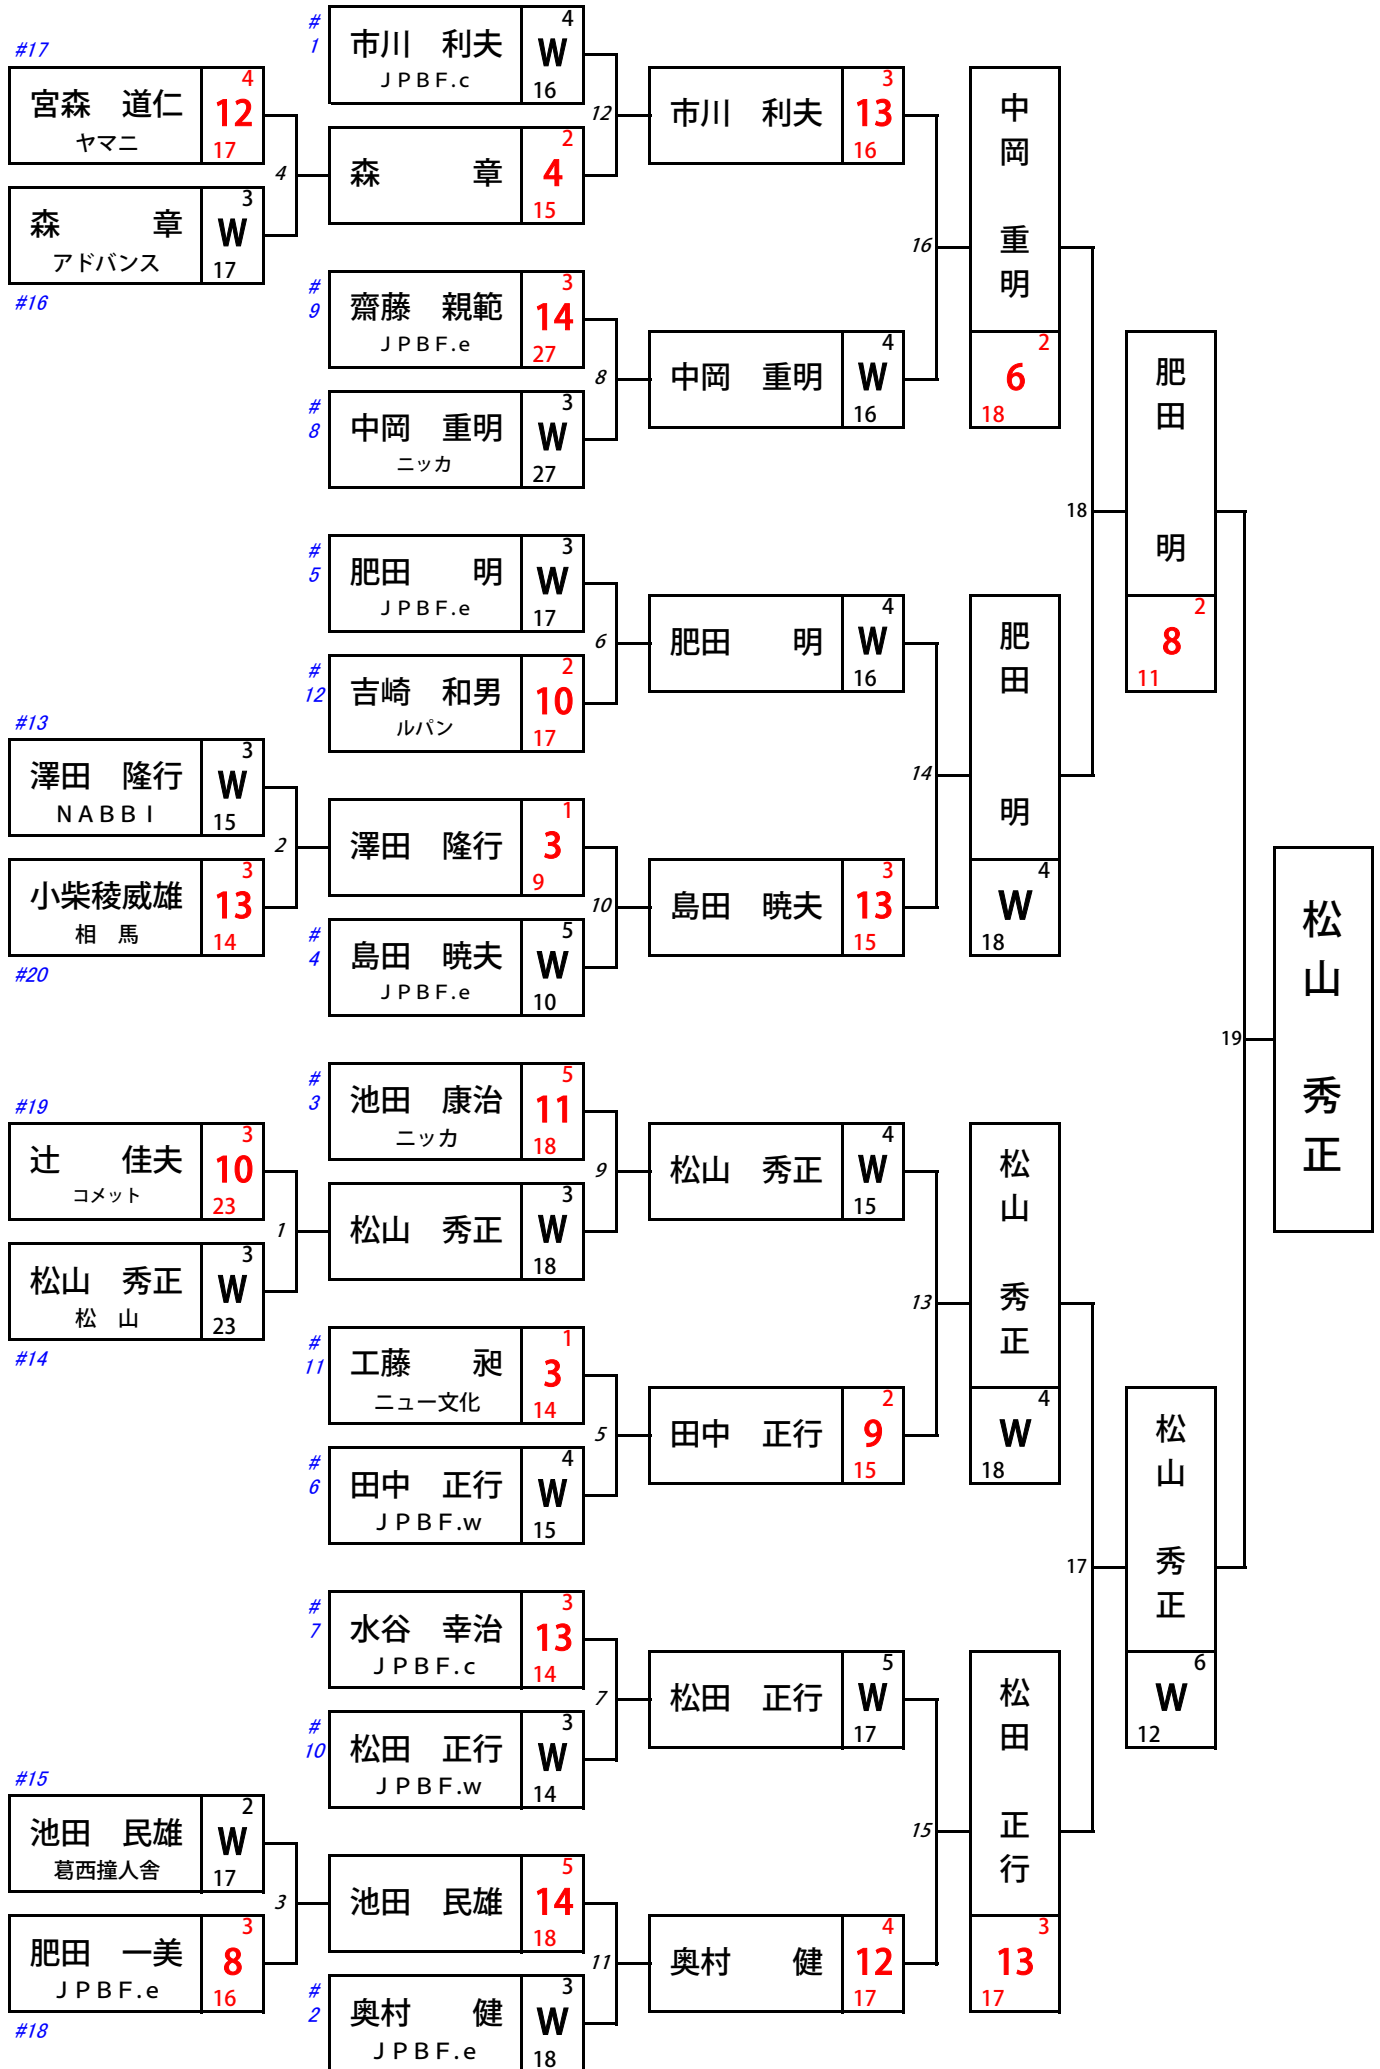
#17
宮森　道仁
ヤマニ
4
12
17

森　　章
アドバンス
3
W
17
#16

4

#
1
市川　利夫
JPBF.c
4
W
16

森　　章
2
4
15

12

市川　利夫
3
13
16

#
9
齋藤　親範
JPBF.e
3
14
27

#
8
中岡　重明
ニッカ
3
W
27

8

中岡　重明
4
W
16

16

中岡　重明
2
6
18

18

肥田　明
2
8
11

#
5
肥田　明
JPBF.e
3
W
17

#
12
吉崎　和男
ルパン
2
10
17

6

肥田　明
4
W
16

#13
澤田　隆行
NABBI
3
W
15

小柴稜威雄
相　馬
3
13
14
#20

2

澤田　隆行
1
3
9

#
4
島田　暁夫
JPBF.e
5
W
10

10

島田　暁夫
3
13
15

14

肥田　明
4
W
18

19

松山　秀正

#
3
池田　康治
ニッカ
5
11
18

#19
辻　　佳夫
コメット
3
10
23

松山　秀正
松　山
3
W
23
#14

1

松山　秀正
3
W
18

9

松山　秀正
4
W
15

#
11
工藤　昶
ニュー文化
1
3
14

#
6
田中　正行
JPBF.w
4
W
15

5

田中　正行
2
9
15

13

松山　秀正
4
W
18

17

松山　秀正
6
W
12

#
7
水谷　幸治
JPBF.c
3
13
14

#
10
松田　正行
JPBF.w
3
W
14

7

松田　正行
5
W
17

#15
池田　民雄
葛西撞人舎
2
W
17

肥田　一美
JPBF.e
3
8
16
#18

3

池田　民雄
5
14
18

#
2
奥村　健
JPBF.e
3
W
18

11

奥村　健
4
12
17

15

松田　正行
3
13
17